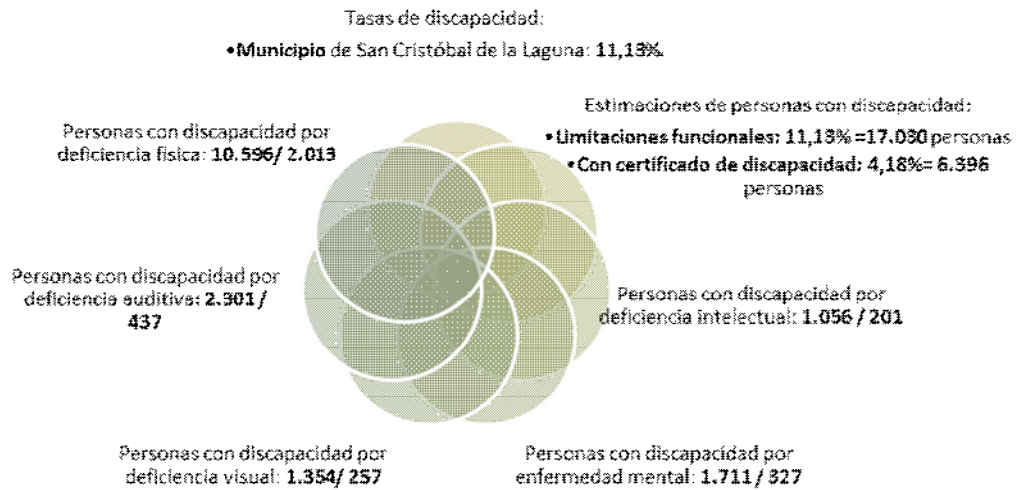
Tasas de discapacidad:
•Municipio de San Cristóbal de la Laguna: 11,13%.

Estimaciones de personas con discapacidad:
•Limitaciones funcionales: 11,13% =17.030 personas
•Con certificado de discapacidad: 4,18%= 6.396 personas

Personas con discapacidad por deficiencia física: 10.596/ 2.013

Personas con discapacidad por deficiencia auditiva: 2.301 / 437

Personas con discapacidad por deficiencia intelectual: 1.056 / 201

Personas con discapacidad por deficiencia visual: 1.354/ 257

Personas con discapacidad por enfermedad mental: 1.711 / 327